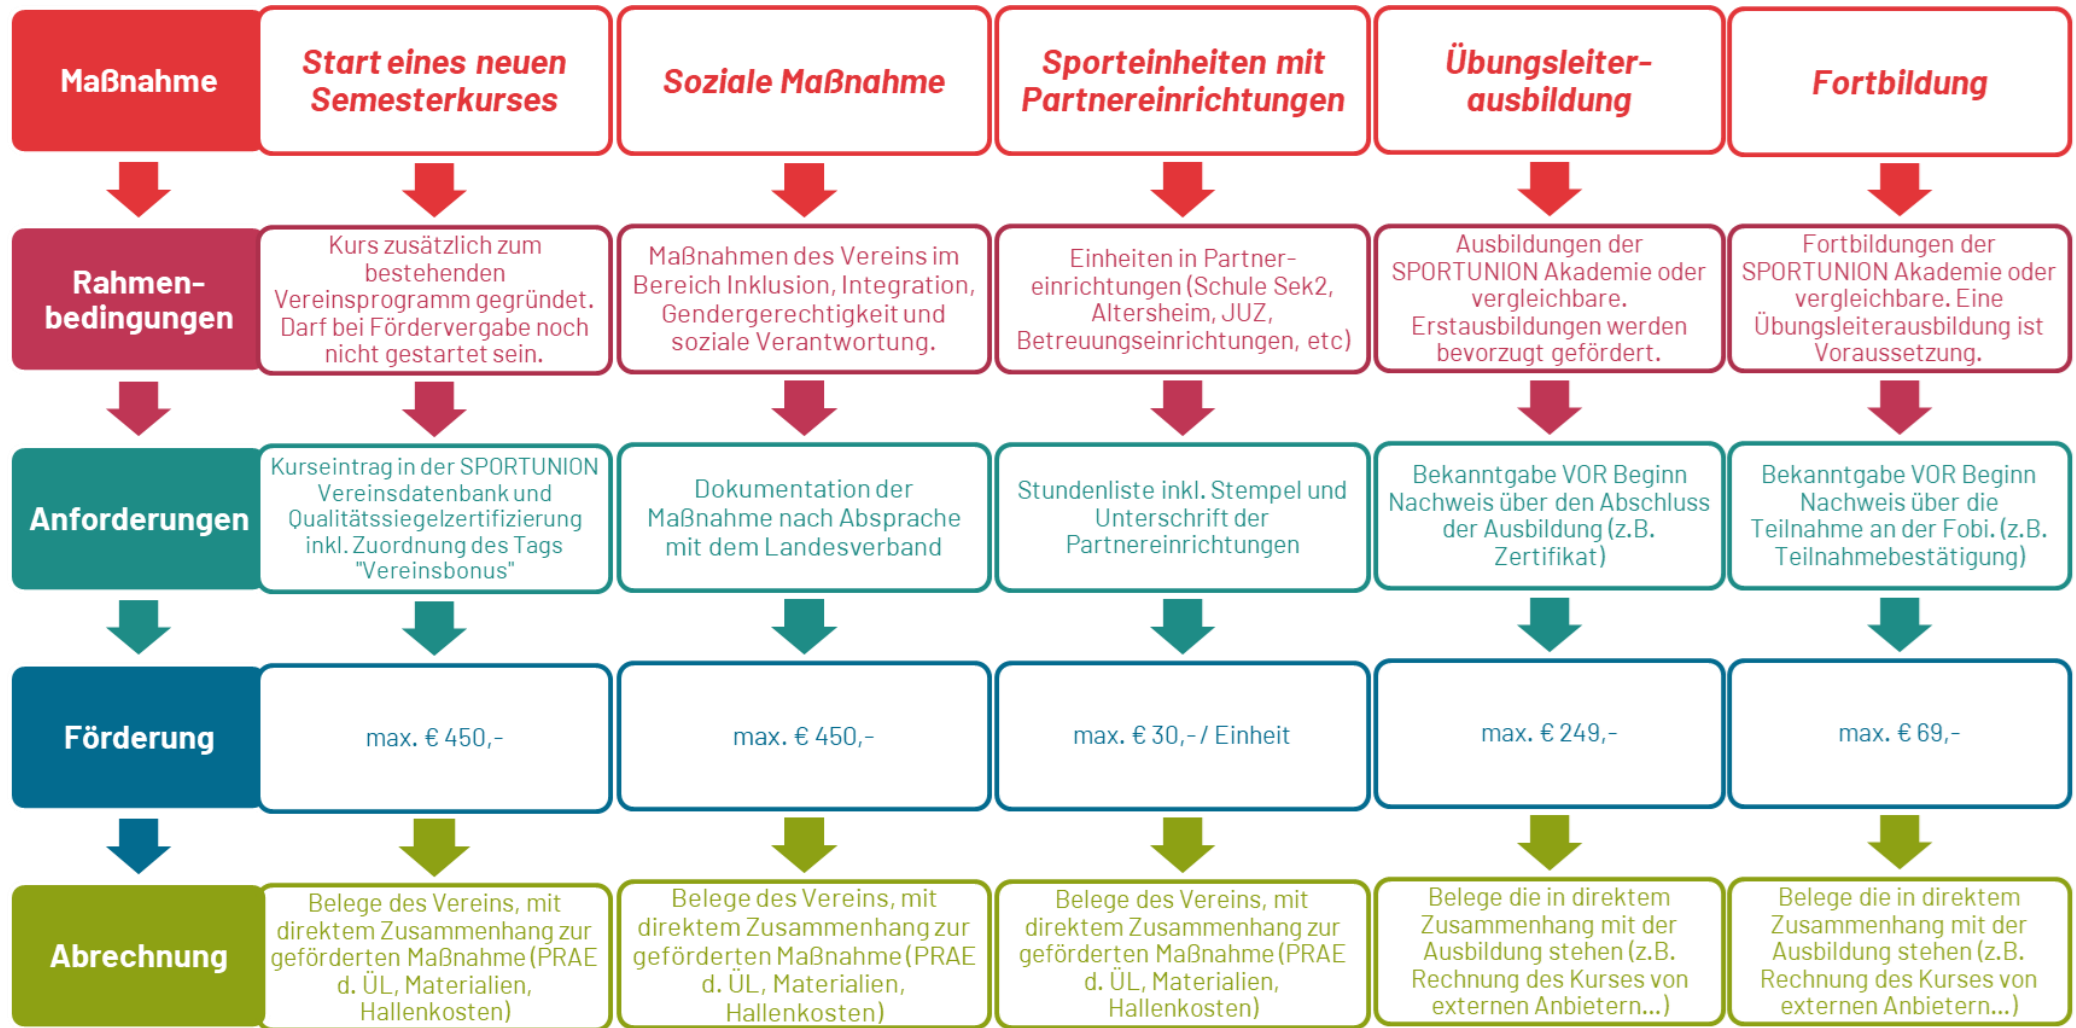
| Maßnahme | Start eines neuen Semesterkurses | Soziale Maßnahme | Sporteinheiten mit Partnereinrichtungen | Übungsleiterausbildung | Fortbildung |
|---|---|---|---|---|---|
| Rahmenbedingungen | Kurs zusätzlich zum bestehenden Vereinsprogramm gegründet. Darf bei Fördervergabe noch nicht gestartet sein. | Maßnahmen des Vereins im Bereich Inklusion, Integration, Gendergerechtigkeit und soziale Verantwortung. | Einheiten in Partnereinrichtungen (Schule Sek2, Altersheim, JUZ, Betreuungseinrichtungen, etc) | Ausbildungen der SPORTUNION Akademie oder vergleichbare. Erstausbildungen werden bevorzugt gefördert. | Fortbildungen der SPORTUNION Akademie oder vergleichbare. Eine Übungsleiterausbildung ist Voraussetzung. |
| Anforderungen | Kurseintrag in der SPORTUNION Vereinsdatenbank und Qualitätssiegelzertifizierung inkl. Zuordnung des Tags "Vereinsbonus" | Dokumentation der Maßnahme nach Absprache mit dem Landesverband | Stundenliste inkl. Stempel und Unterschrift der Partnereinrichtungen | Bekanntgabe VOR Beginn Nachweis über den Abschluss der Ausbildung (z.B. Zertifikat) | Bekanntgabe VOR Beginn Nachweis über die Teilnahme an der Fobi. (z.B. Teilnahmebestätigung) |
| Förderung | max. € 450,- | max. € 450,- | max. € 30,- / Einheit | max. € 249,- | max. € 69,- |
| Abrechnung | Belege des Vereins, mit direktem Zusammenhang zur geförderten Maßnahme (PRAE d. ÜL, Materialien, Hallenkosten) | Belege des Vereins, mit direktem Zusammenhang zur geförderten Maßnahme (PRAE d. ÜL, Materialien, Hallenkosten) | Belege des Vereins, mit direktem Zusammenhang zur geförderten Maßnahme (PRAE d. ÜL, Materialien, Hallenkosten) | Belege die in direktem Zusammenhang mit der Ausbildung stehen (z.B. Rechnung des Kurses von externen Anbietern...) | Belege die in direktem Zusammenhang mit der Ausbildung stehen (z.B. Rechnung des Kurses von externen Anbietern...) |